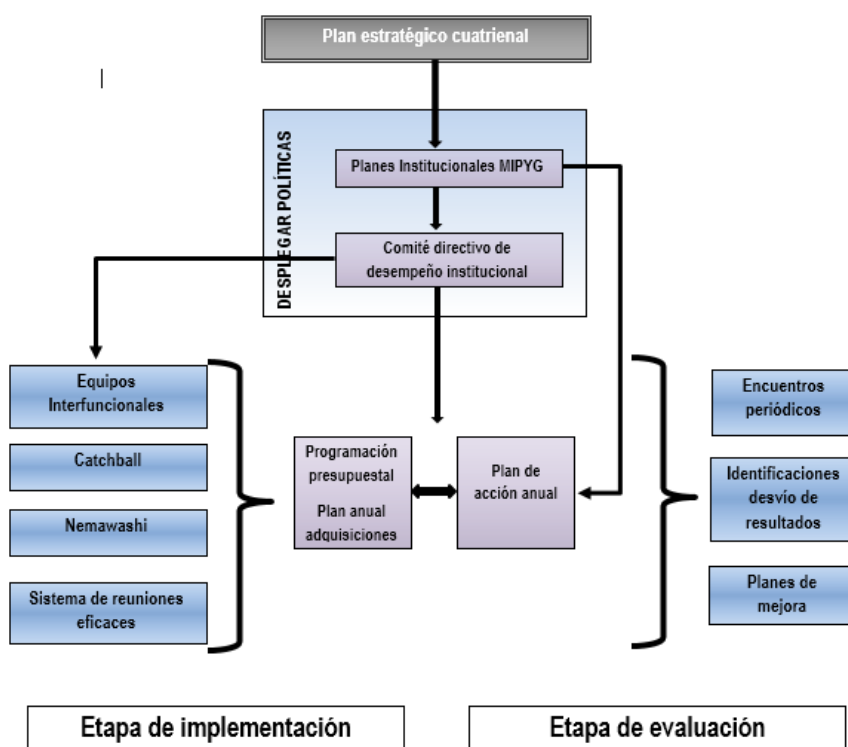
Plan estratégico cuatrienal

DESPLEGAR POLÍTICAS

Planes Institucionales MIPYG

Comité directivo de desempeño institucional

Equipos Interfuncionales

Catchball

Nemawashi

Sistema de reuniones eficaces

Programación presupuestal

Plan anual adquisiciones

Plan de acción anual

Encuentros periódicos

Identificaciones desvío de resultados

Planes de mejora

Etapa de implementación

Etapa de evaluación